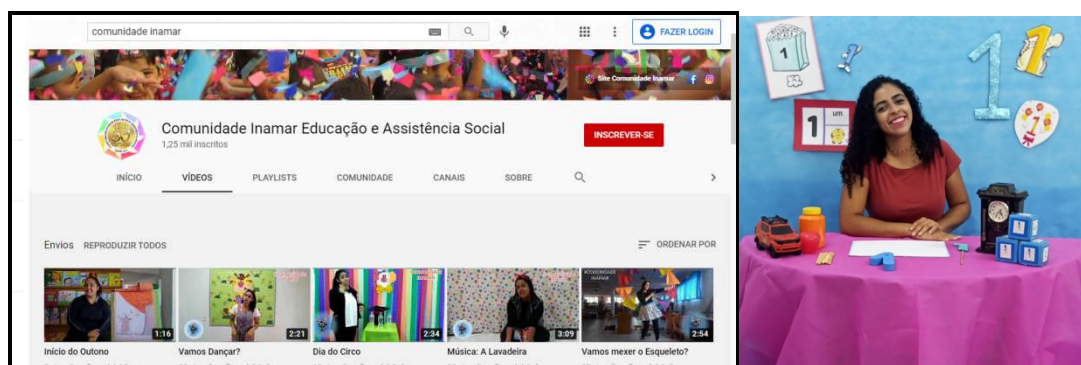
comunidade inamar

FAZER LOGIN

Site Comunidade Inamar

Comunidade Inamar Educação e Assistência Social

1,25 mil inscritos

INSCREVER-SE

INÍCIO VÍDEOS PLAYLISTS COMUNIDADE CANAIS SOBRE

Envios REPRODUZIR TODOS

ORDENAR POR

1:16
Início do Outono

2:21
Vamos Dançar?

2:34
Dia do Circo

3:09
Música: A Lavadeira

2:54
Vamos mexer o Esqueleto?

1

1 um

1